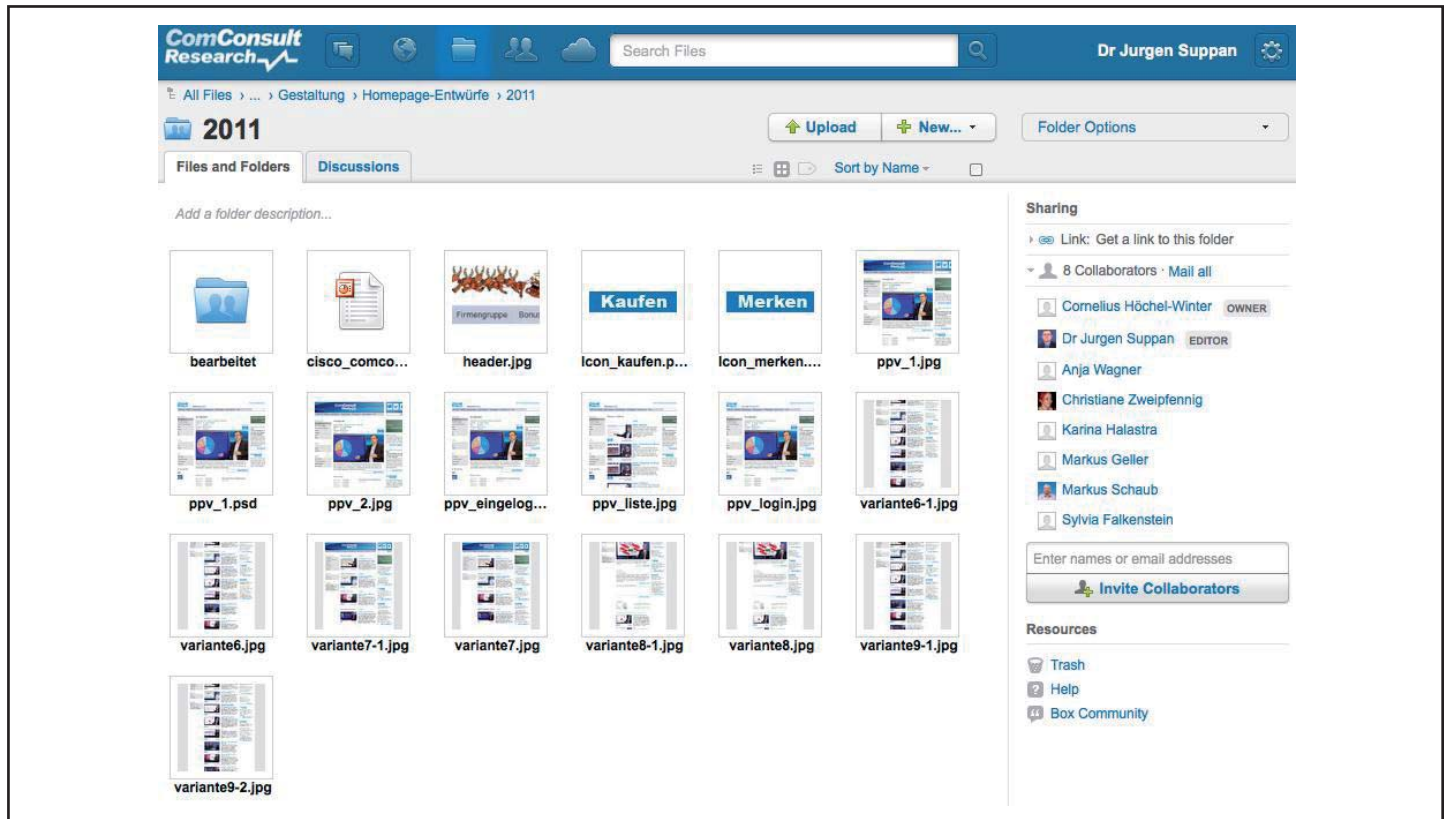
ComConsult Research

Search Files

Dr Jurgen Suppan

All Files › ... › Gestaltung › Homepage-Entwürfe › 2011

2011

Upload

New...

Folder Options

Files and Folders

Discussions

Sort by Name

Add a folder description...

Firmengruppe Bonu

Kaufen

Merken

bearbeitet

cisco_comco...

header.jpg

Icon_kaufen.p...

Icon_merken....

ppv_1.jpg

ppv_1.psd

ppv_2.jpg

ppv_eingelog...

ppv_liste.jpg

ppv_login.jpg

variante6-1.jpg

variante6.jpg

variante7-1.jpg

variante7.jpg

variante8-1.jpg

variante8.jpg

variante9-1.jpg

variante9-2.jpg

Sharing

Link: Get a link to this folder

8 Collaborators · Mail all

Cornelius Höchel-Winter OWNER

Dr Jurgen Suppan EDITOR

Anja Wagner

Christiane Zweipfennig

Karina Halastra

Markus Geller

Markus Schaub

Sylvia Falkenstein

Enter names or email addresses

Invite Collaborators

Resources

Trash

Help

Box Community